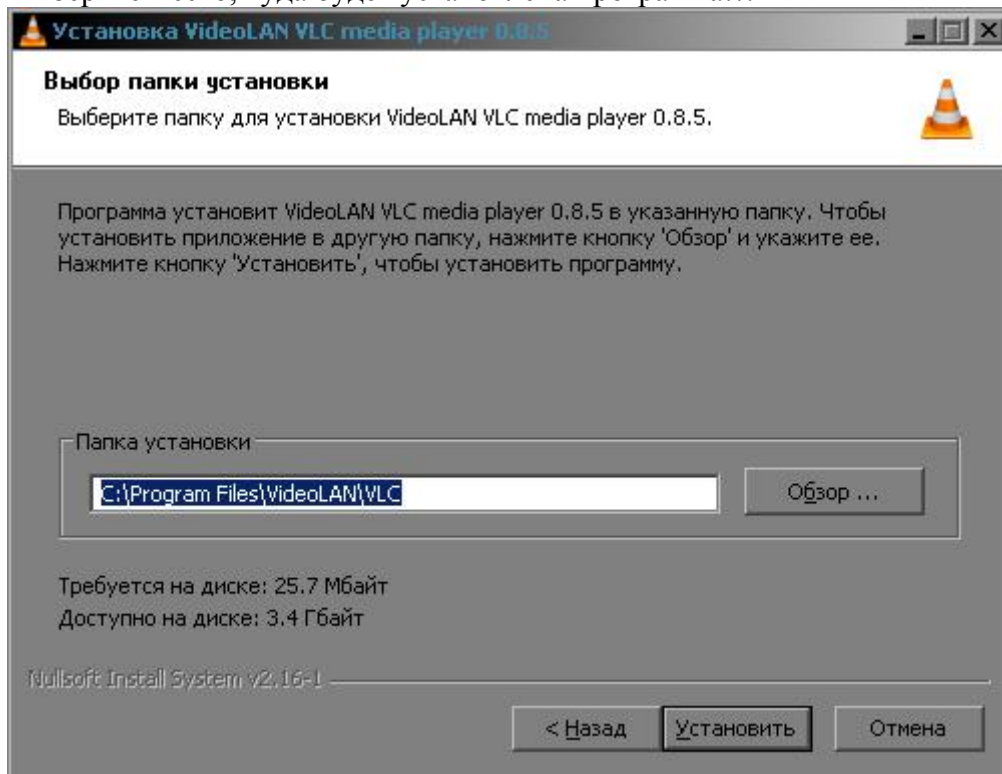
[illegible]

Установка VideoLAN VLC media player 0.8.5

Выбор папки установки

Выберите папку для установки VideoLAN VLC media player 0.8.5.

Программа установит VideoLAN VLC media player 0.8.5 в указанную папку. Чтобы установить приложение в другую папку, нажмите кнопку 'Обзор' и укажите ее. Нажмите кнопку 'Установить', чтобы установить программу.

Папка установки

C:\Program Files\VideoLAN\VLC

Обзор ...

Требуется на диске: 25.7 Мбайт

Доступно на диске: 3.4 Гбайт

Nullsoft Install System v2.16-1

< Назад

Установить

Отмена